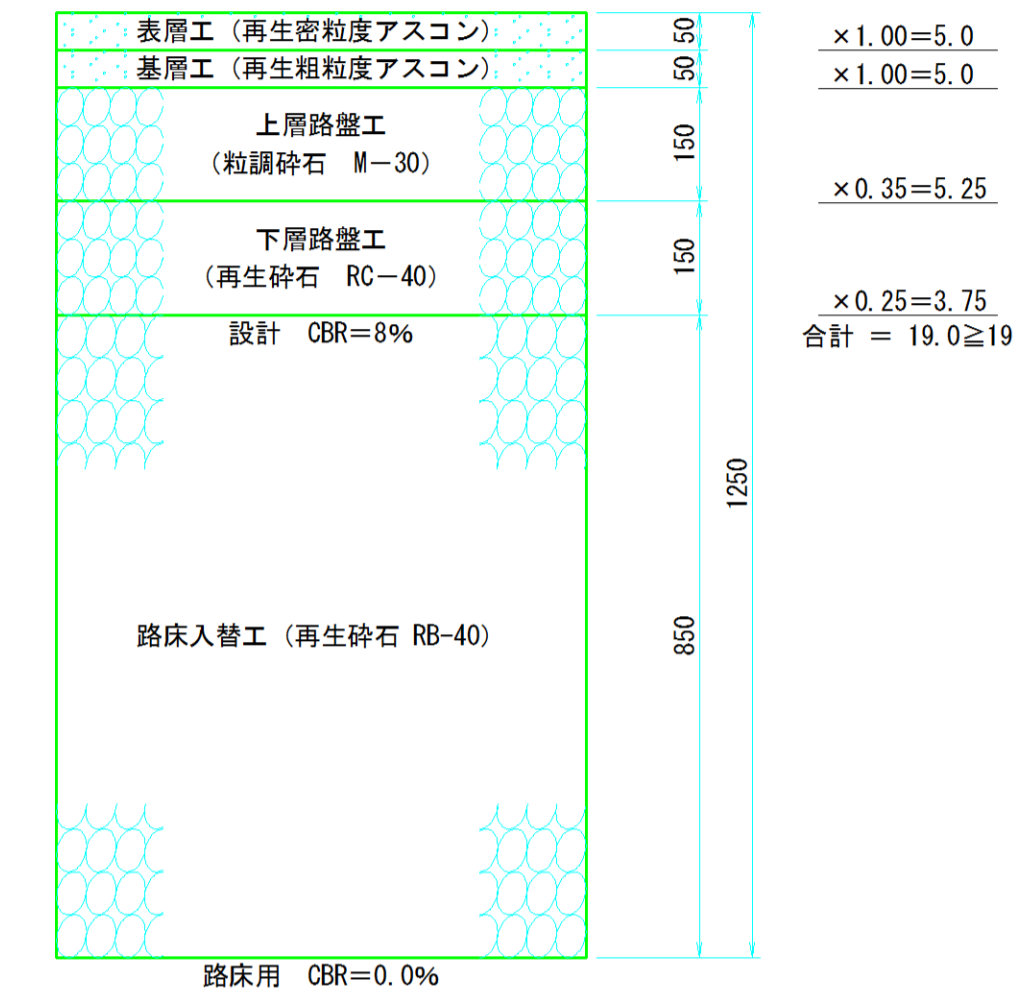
表層工（再生密粒度アスコン） 50 ×1.00=5.0

基層工（再生粗粒度アスコン） 50 ×1.00=5.0

上層路盤工
（粒調砕石　M－30） 150 ×0.35=5.25

下層路盤工
（再生砕石　RC－40） 150 ×0.25=3.75

設計　CBR=8%

合計 ＝ 19.0≧19

1250

路床入替工（再生砕石 RB-40） 850

路床用　CBR=0.0%